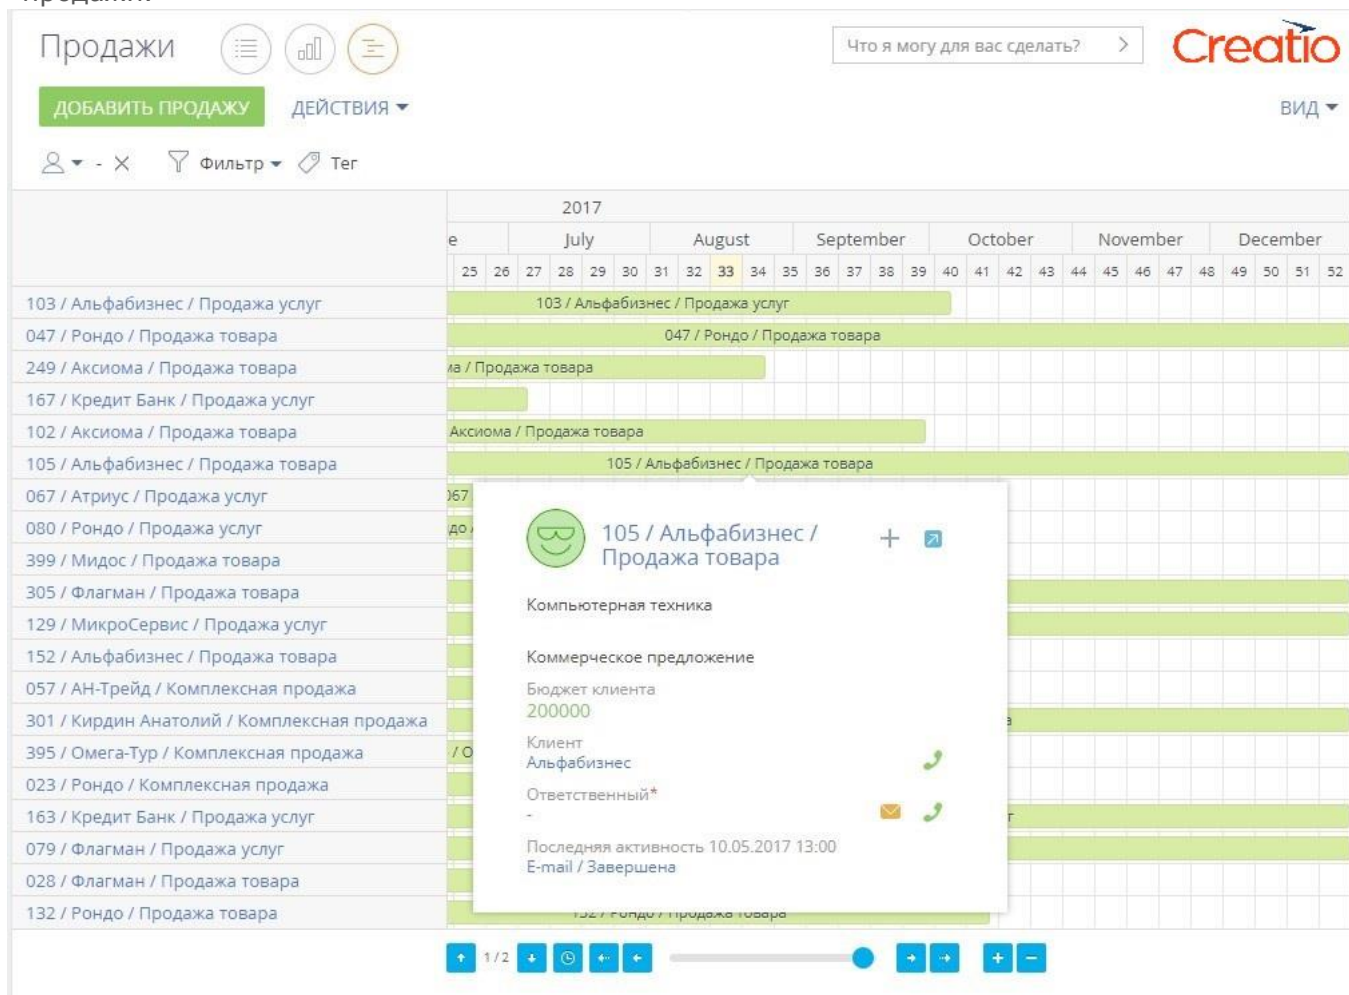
Продажи

ДОБАВИТЬ ПРОДАЖУ ДЕЙСТВИЯ

Что я могу для вас сделать?

Creatio

ВИД

Фильтр Тег

2017

e July August September October November December

25 26 27 28 29 30 31 32 33 34 35 36 37 38 39 40 41 42 43 44 45 46 47 48 49 50 51 52

103 / Альфабизнес / Продажа услуг
047 / Рондо / Продажа товара
249 / Аксиома / Продажа товара
167 / Кредит Банк / Продажа услуг
102 / Аксиома / Продажа товара
105 / Альфабизнес / Продажа товара
067 / Атриус / Продажа услуг
080 / Рондо / Продажа услуг
399 / Мидос / Продажа товара
305 / Флагман / Продажа товара
129 / МикроСервис / Продажа услуг
152 / Альфабизнес / Продажа товара
057 / АН-Трейд / Комплексная продажа
301 / Кирдин Анатолий / Комплексная продажа
395 / Омега-Тур / Комплексная продажа
023 / Рондо / Комплексная продажа
163 / Кредит Банк / Продажа услуг
079 / Флагман / Продажа услуг
028 / Флагман / Продажа товара
132 / Рондо / Продажа товара

103 / Альфабизнес / Продажа услуг
047 / Рондо / Продажа товара
a / Продажа товара
Аксиома / Продажа товара
105 / Альфабизнес / Продажа товара
067
до
/ О

105 / Альфабизнес / Продажа товара

Компьютерная техника

Коммерческое предложение

Бюджет клиента
200000

Клиент
Альфабизнес

Ответственный*
-

Последняя активность 10.05.2017 13:00
E-mail / Завершена

1/2